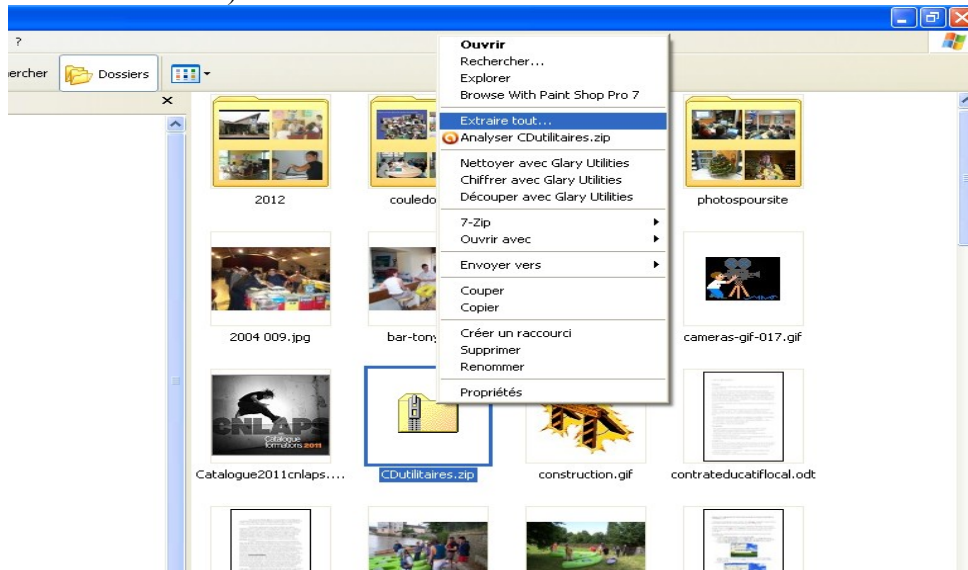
?

ercher Dossiers

Ouvrir
Rechercher...
Explorer
Browse With Paint Shop Pro 7
Extraire tout...
Analyser CDutilitaires.zip
Nettoyer avec Glary Utilities
Chiffrer avec Glary Utilities
Découper avec Glary Utilities
7-Zip
Ouvrir avec
Envoyer vers
Couper
Copier
Créer un raccourci
Supprimer
Renommer
Propriétés

2012
couledo
photospoursite
2004 009.jpg
bar-tony
cameras-gif-017.gif
CNLAPS Catalogue formations 2011
Catalogue2011cnlaps....
CDutilitaires.zip
construction.gif
contrateducatiflocal.odt